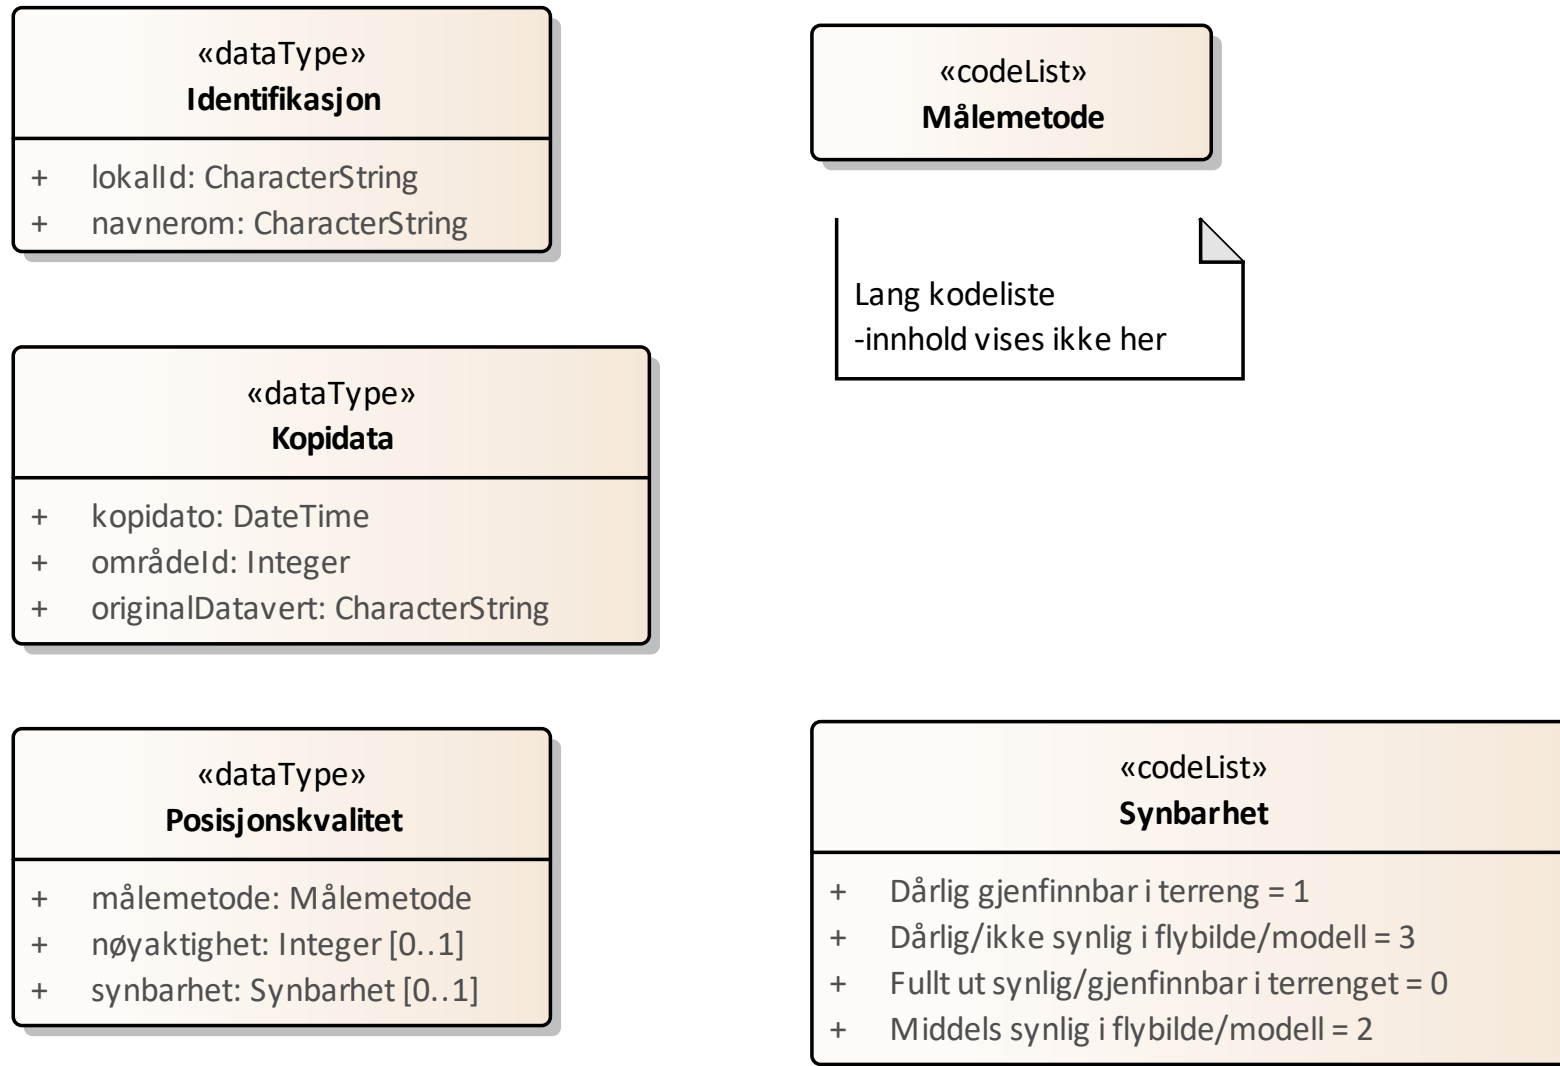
«dataType»
**Identifikasjon**

+ lokalId: CharacterString
+ navnerom: CharacterString

«codeList»
**Målemetode**

Lang kodeliste
-innhold vises ikke her

«dataType»
**Kopidata**

+ kopidato: DateTime
+ områdeId: Integer
+ originalDatavert: CharacterString

«dataType»
**Posisjonskvalitet**

+ målemetode: Målemetode
+ nøyaktighet: Integer [0..1]
+ synbarhet: Synbarhet [0..1]

«codeList»
**Synbarhet**

+ Dårlig gjenfinnbar i terreng = 1
+ Dårlig/ikke synlig i flybilde/modell = 3
+ Fullt ut synlig/gjenfinnbar i terrenget = 0
+ Middels synlig i flybilde/modell = 2